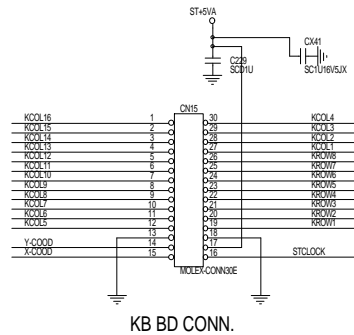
ST+5VA

C229
SCD1U

CX41
SC1U16V5JX

CN15

KCOL16 1
KCOL15 2
KCOL14 3
KCOL13 4
KCOL12 5
KCOL11 6
KCOL10 7
KCOL9 8
KCOL8 9
KCOL7 10
KCOL6 11
KCOL5 12
13
Y-COOD 14
X-COOD 15

30 KCOL4
29 KCOL3
28 KCOL2
27 KCOL1
26 KROW8
25 KROW7
24 KROW6
23 KROW5
22 KROW4
21 KROW3
20 KROW2
19 KROW1
18
17
16 STCLOCK

MOLEX-CONN30E

KB BD CONN.